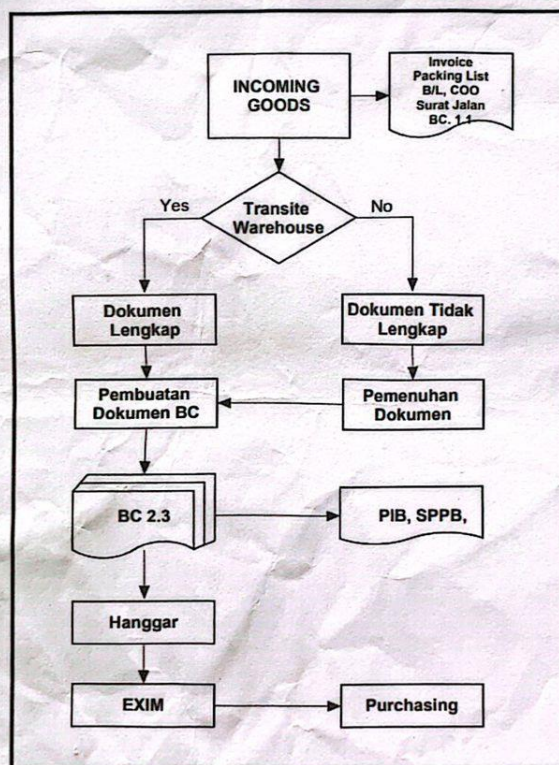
INCOMING GOODS

Invoice
Packing List
B/L, COO
Surat Jalan
BC. 1.1

Transite Warehouse

Yes

No

Dokumen Lengkap

Dokumen Tidak Lengkap

Pembuatan Dokumen BC

Pemenuhan Dokumen

BC 2.3

PIB, SPPB,

Hanggar

EXIM

Purchasing